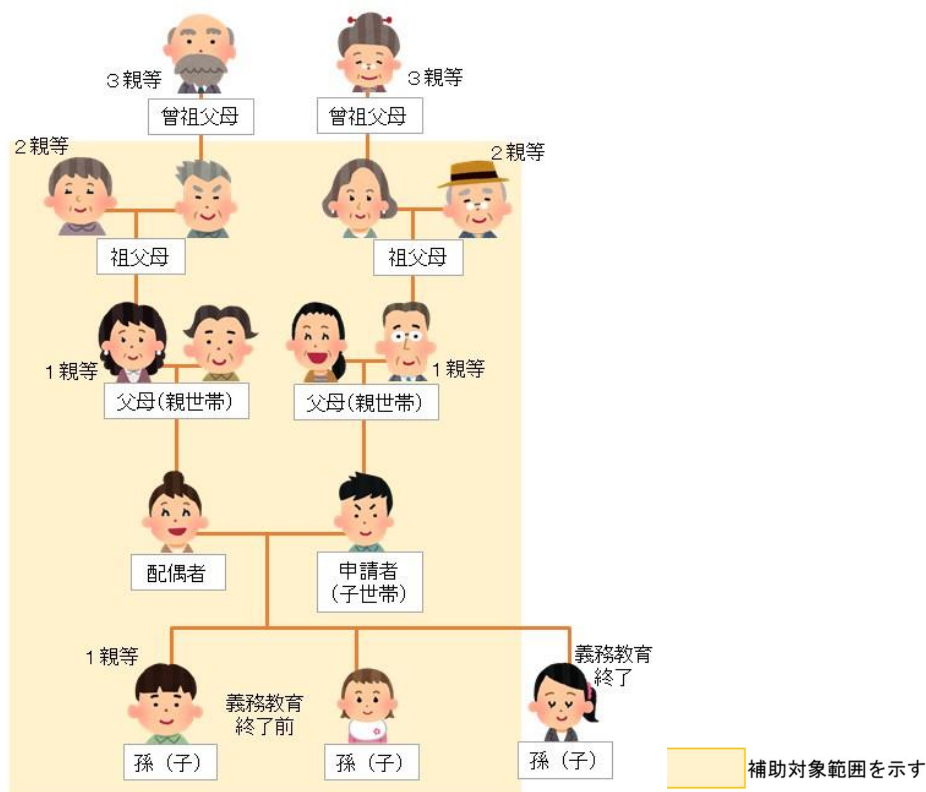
3親等

曽祖父母

3親等

曽祖父母

2親等

祖父母

2親等

祖父母

1親等

父母(親世帯)

父母(親世帯)

1親等

配偶者

申請者
(子世帯)

1親等

義務教育
終了前

義務教育
終了

孫（子）

孫（子）

孫（子）

補助対象範囲を示す